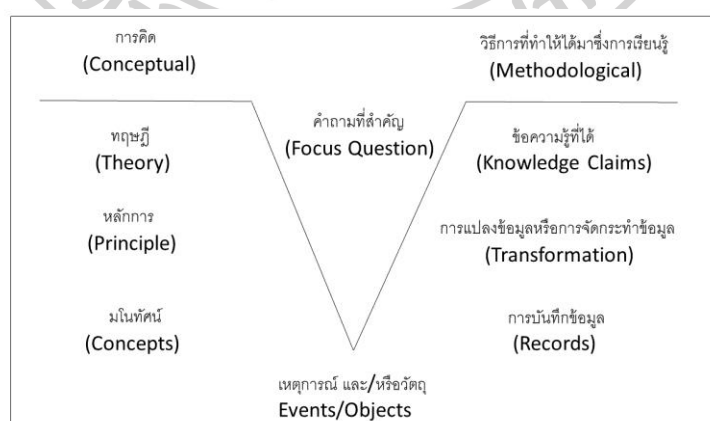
การคิด
(Conceptual)

วิธีการที่ทำให้ได้มาซึ่งการเรียนรู้
(Methodological)

คำถามที่สำคัญ
(Focus Question)

ทฤษฎี
(Theory)

ข้อความรู้ที่ได้
(Knowledge Claims)

หลักการ
(Principle)

การแปลงข้อมูลหรือการจัดกระทำข้อมูล
(Transformation)

มโนทัศน์
(Concepts)

การบันทึกข้อมูล
(Records)

เหตุการณ์ และ/หรือวัตถุ
Events/Objects